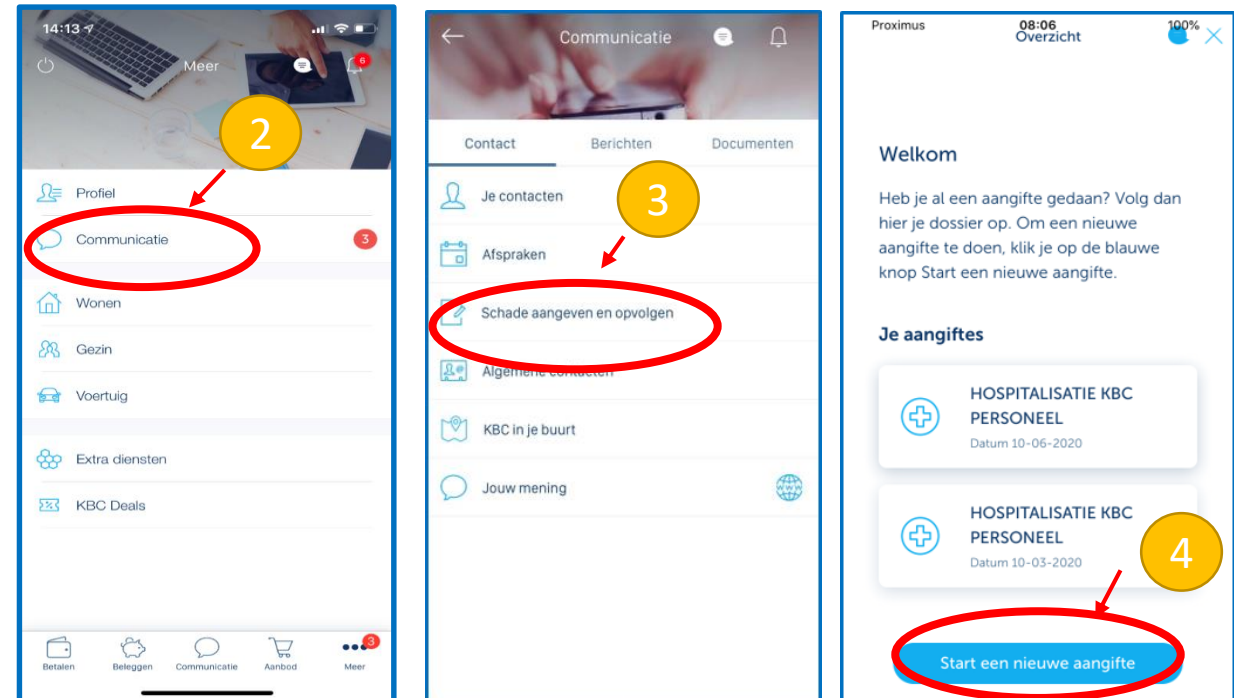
14:13

Meer

6

2

Profiel

Communicatie 3

Wonen

Gezin

Voertuig

Extra diensten

KBC Deals

Betalen Beleggen Communicatie Aanbod Meer 3

Communicatie

Contact Berichten Documenten

Je contacten

3

Afspraken

Schade aangeven en opvolgen

Algemene contacten

KBC in je buurt

Jouw mening

Proximus 08:06 100%

Overzicht

Welkom

Heb je al een aangifte gedaan? Volg dan hier je dossier op. Om een nieuwe aangifte te doen, klik je op de blauwe knop Start een nieuwe aangifte.

Je aangiftes

HOSPITALISATIE KBC PERSONEEL
Datum 10-06-2020

HOSPITALISATIE KBC PERSONEEL
Datum 10-03-2020

4

Start een nieuwe aangifte